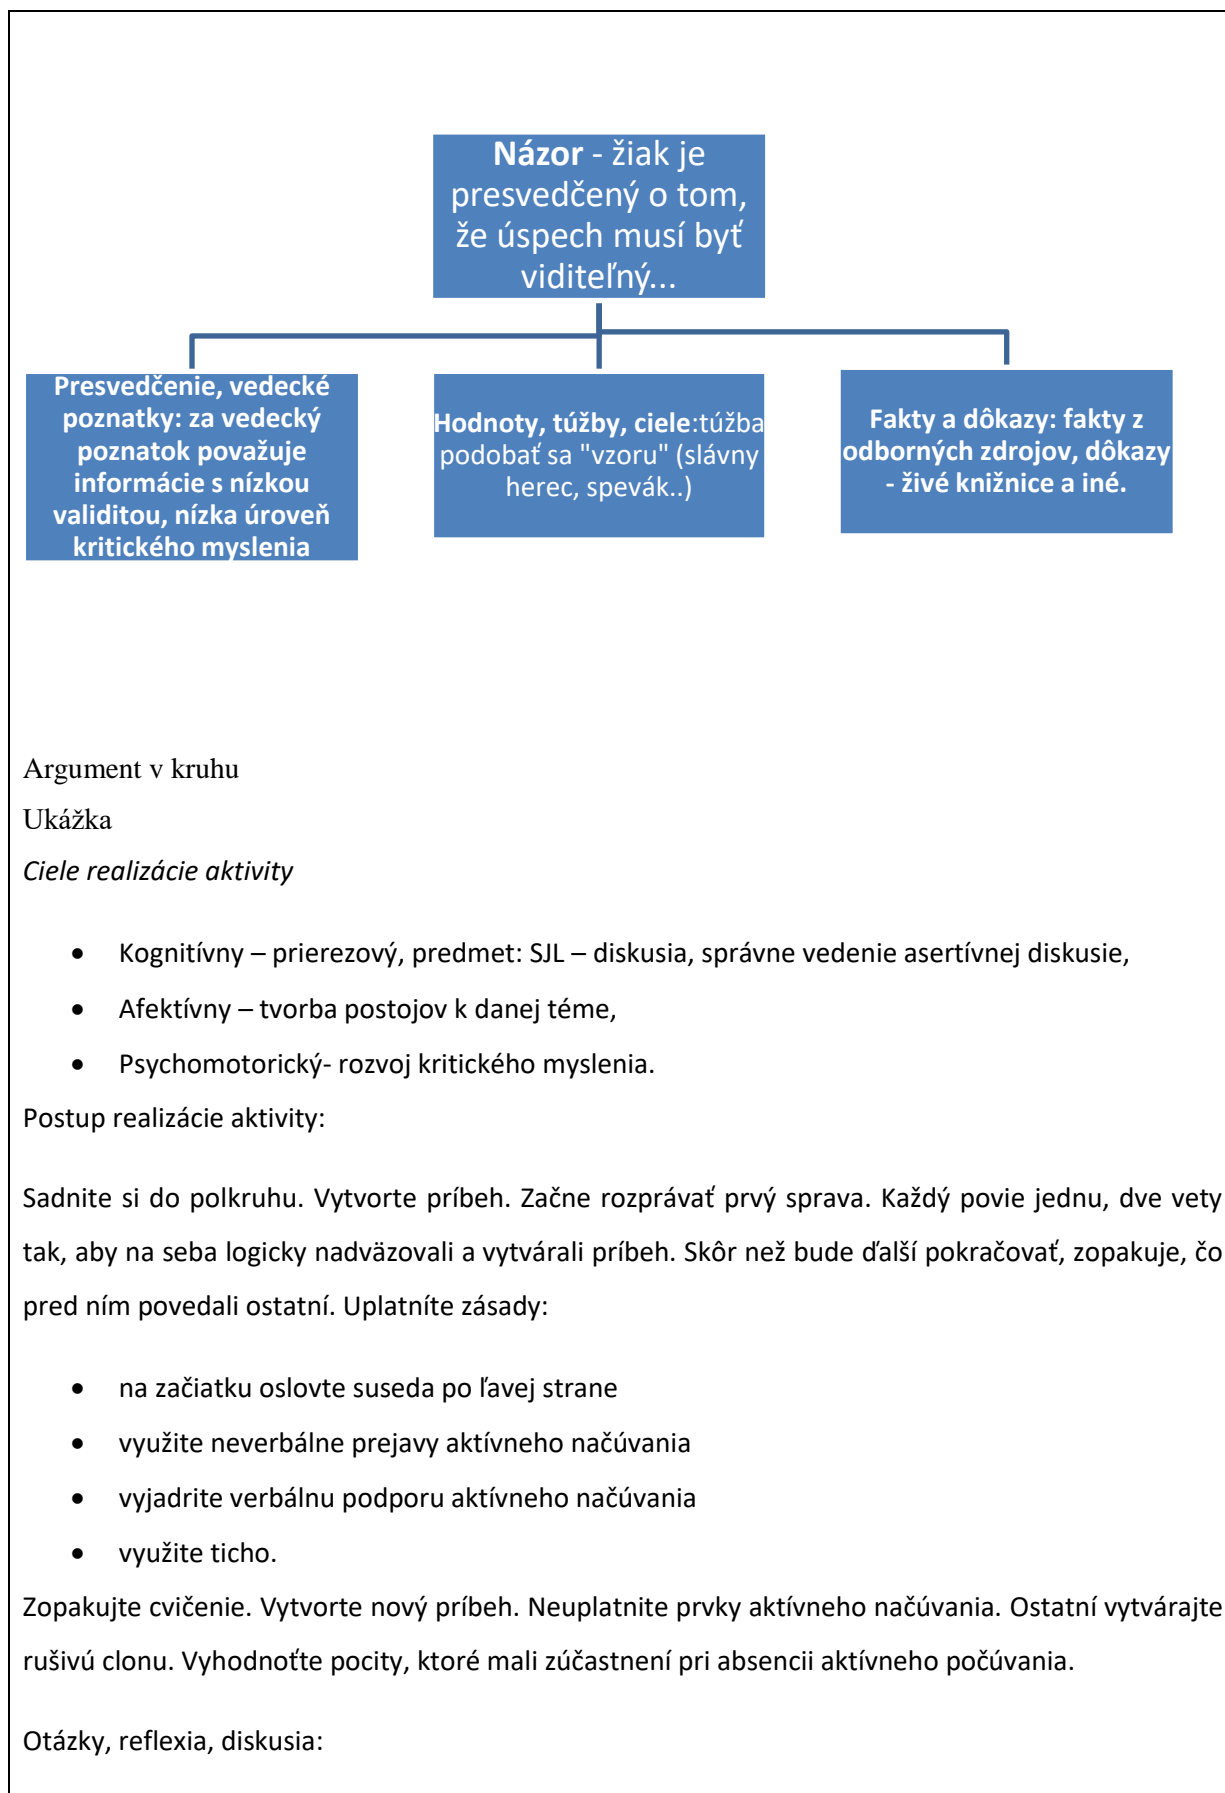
**Názor** - žiak je presvedčený o tom, že úspech musí byť viditeľný...

**Presvedčenie, vedecké poznatky: za vedecký poznatok považuje informácie s nízkou validitou, nízka úroveň kritického myslenia**

**Hodnoty, túžby, ciele**:túžba podobať sa "vzoru" (slávny herec, spevák..)

**Fakty a dôkazy: fakty z odborných zdrojov, dôkazy - živé knižnice a iné.**

Argument v kruhu

Ukážka

*Ciele realizácie aktivity*

- Kognitívny – prierezový, predmet: SJL – diskusia, správne vedenie asertívnej diskusie,
- Afektívny – tvorba postojov k danej téme,
- Psychomotorický- rozvoj kritického myslenia.

Postup realizácie aktivity:

Sadnite si do polkruhu. Vytvorte príbeh. Začne rozprávať prvý sprava. Každý povie jednu, dve vety tak, aby na seba logicky nadväzovali a vytvárali príbeh. Skôr než bude ďalší pokračovať, zopakuje, čo pred ním povedali ostatní. Uplatníte zásady:

- na začiatku oslovte suseda po ľavej strane
- využite neverbálne prejavy aktívneho načúvania
- vyjadrite verbálnu podporu aktívneho načúvania
- využite ticho.

Zopakujte cvičenie. Vytvorte nový príbeh. Neuplatnite prvky aktívneho načúvania. Ostatní vytvárajte rušivú clonu. Vyhodnoťte pocity, ktoré mali zúčastnení pri absencii aktívneho počúvania.

Otázky, reflexia, diskusia: